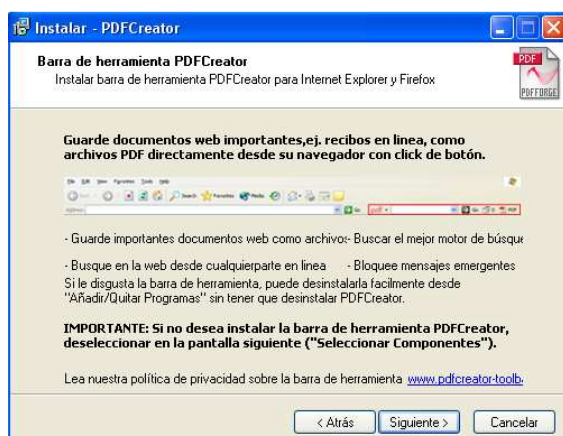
Instalar - PDFCreator

Barra de herramienta PDFCreator
Instalar barra de herramienta PDFCreator para Internet Explorer y Firefox

PDF
PDFFORGE

Guarde documentos web importantes,ej. recibos en linea, como archivos PDF directamente desde su navegador con click de botón.

- Guarde importantes documentos web como archivos - Buscar el mejor motor de búsque

- Busque en la web desde cualquierparte en linea - Bloquee mensajes emergentes
Si le disgusta la barra de herramienta, puede desinstalarla facilmente desde "Añadir/Quitar Programas" sin tener que desinstalar PDFCreator.

IMPORTANTE: Si no desea instalar la barra de herramienta PDFCreator, deseleccionar en la pantalla siguiente ("Seleccionar Componentes").

Lea nuestra política de privacidad sobre la barra de herramienta www.pdfcreator-toolb

< Atrás | Siguiente > | Cancelar